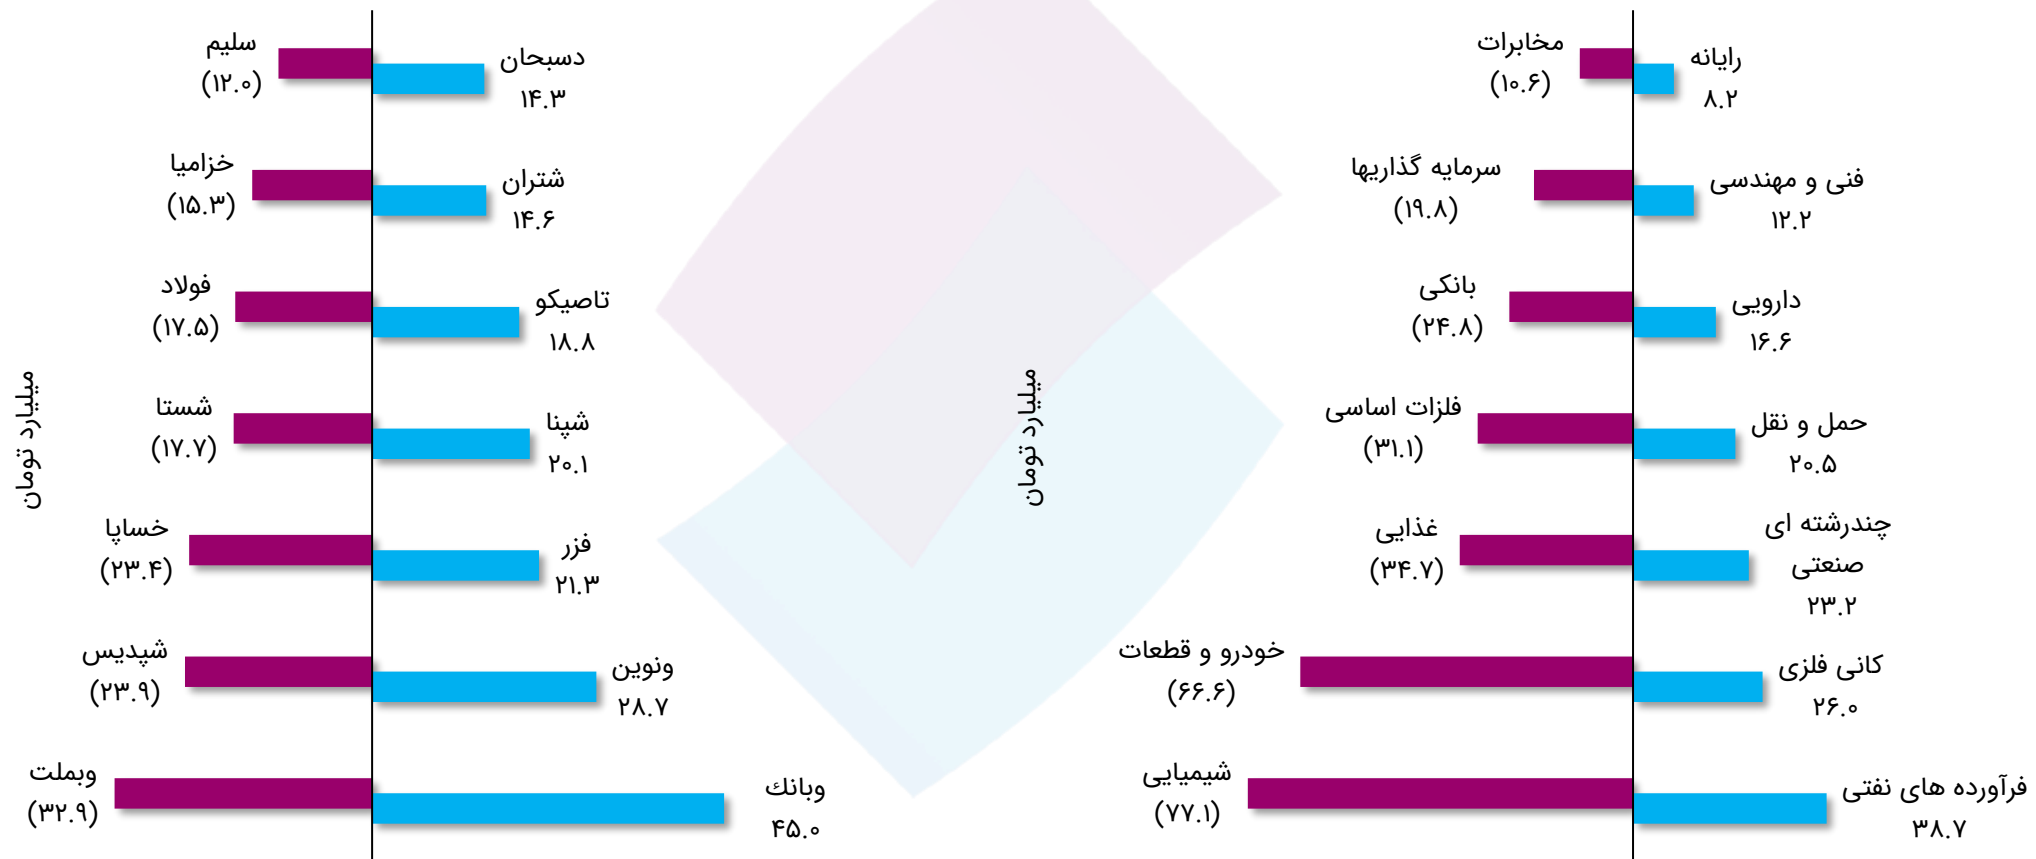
میلیارد تومان

مخابرات
(۱۰.۶)
رایانه
۸.۲

سرمایه گذاریها
(۱۹.۸)
فنی و مهندسی
۱۲.۲

بانکی
(۲۴.۸)
دارویی
۱۶.۶

فلزات اساسی
(۳۱.۱)
حمل و نقل
۲۰.۵

غذایی
(۳۴.۷)
چندرشته ای صنعتی
۲۳.۲

خودرو و قطعات
(۶۶.۶)
کانی فلزی
۲۶.۰

شیمیایی
(۷۷.۱)
فرآورده های نفتی
۳۸.۷

میلیارد تومان

سلیم
(۱۲.۰)
دسبحان
۱۴.۳

خزامیا
(۱۵.۳)
شتران
۱۴.۶

فولاد
(۱۷.۵)
تاصیکو
۱۸.۸

شستا
(۱۷.۷)
شپنا
۲۰.۱

خساپا
(۲۳.۴)
فزر
۲۱.۳

شپدیس
(۲۳.۹)
ونوین
۲۸.۷

وبملت
(۳۲.۹)
وبانک
۴۵.۰